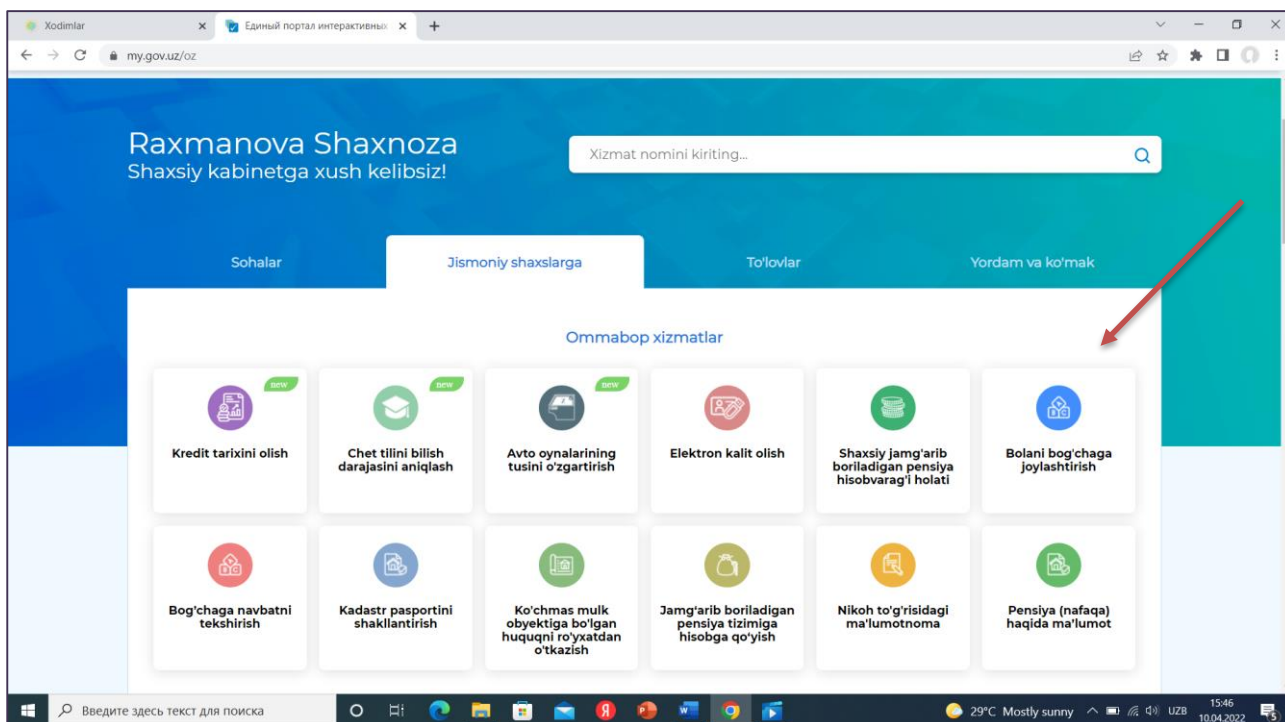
Xodimlar ×
Единый портал интерактивных ×
+
my.gov.uz/oz

Raxmanova Shaxnoza
Shaxsiy kabinetga xush kelibsiz!

Xizmat nomini kiriting...

Sohalar
Jismoniy shaxslarga
To'lovlar
Yordam va ko'mak

Ommabop xizmatlar

new
Kredit tarixini olish

new
Chet tilini bilish darajasini aniqlash

new
Avto oynalarining tusini o'zgartirish

Elektron kalit olish

Shaxsiy jamg'arib boriladigan pensiya hisobvarag'i holati

Bolani bog'chaga joylashtirish

Bog'chaga navbatni tekshirish

Kadastr pasportini shakllantirish

Ko'chmas mulk obyektiga bo'lgan huquqni ro'yxatdan o'tkazish

Jamg'arib boriladigan pensiya tizimiga hisobga qo'yish

Nikoh to'g'risidagi ma'lumotnoma

Pensiya (nafaqa) haqida ma'lumot

Введите здесь текст для поиска
29°C Mostly sunny
UZB
15:46
10.04.2022